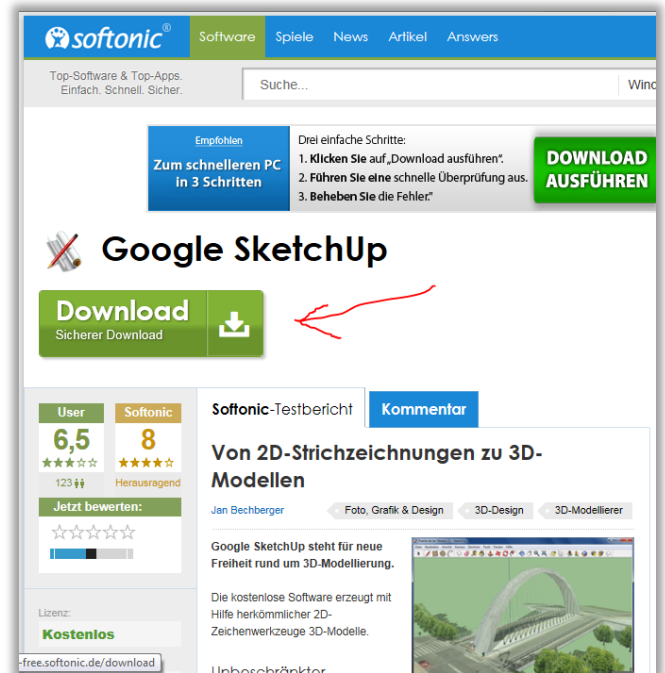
softonic®

Software Spiele News Artikel Answers

Top-Software & Top-Apps. Einfach. Schnell. Sicher.

Suche...

Wind

Empfohlen
Zum schnelleren PC in 3 Schritten

Drei einfache Schritte:
1. Klicken Sie auf „Download ausführen".
2. Führen Sie eine schnelle Überprüfung aus.
3. Beheben Sie die Fehler."

DOWNLOAD AUSFÜHREN

Google SketchUp

Download
Sicherer Download

User
6,5
123

Softonic
8
Herausragend

Jetzt bewerten:

Lizenz:
Kostenlos

Softonic-Testbericht

Kommentar

Von 2D-Strichzeichnungen zu 3D-Modellen

Jan Bechberger

Foto, Grafik & Design

3D-Design

3D-Modellierer

Google SketchUp steht für neue Freiheit rund um 3D-Modellierung.

Die kostenlose Software erzeugt mit Hilfe herkömmlicher 2D-Zeichenwerkzeuge 3D-Modelle.

Unbeschränkter

-free.softonic.de/download